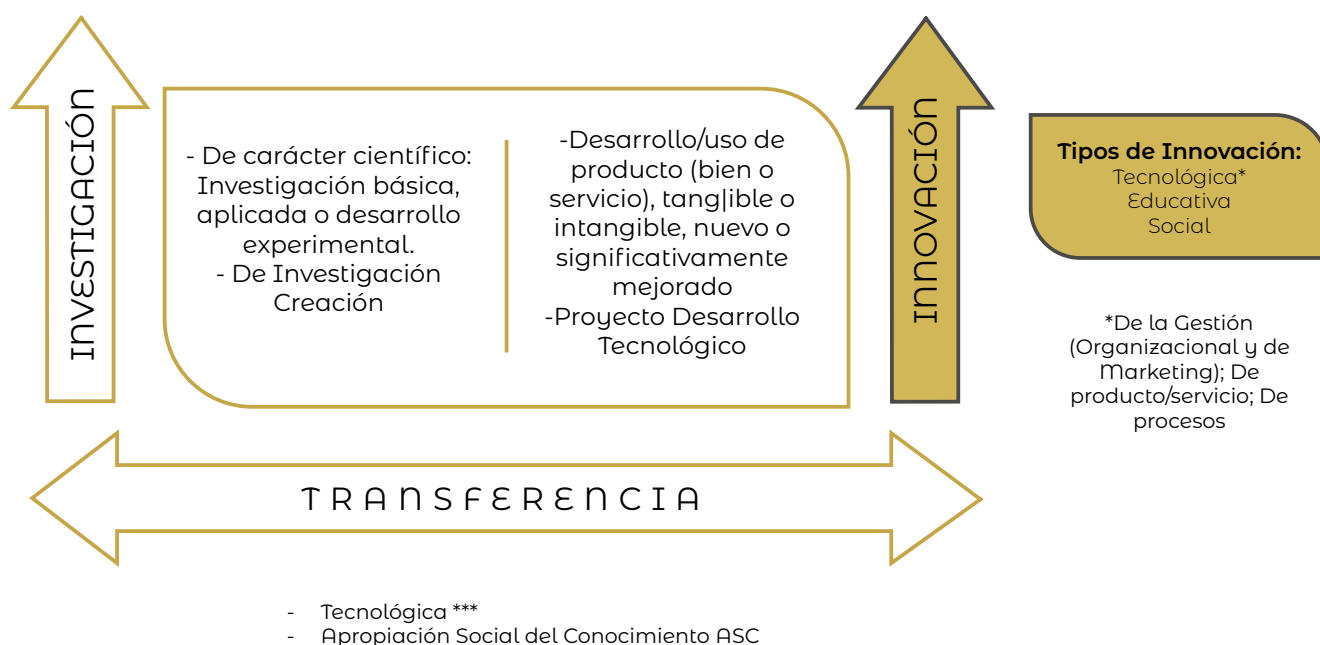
INVESTIGACIÓN

- De carácter científico: Investigación básica, aplicada o desarrollo experimental.
- De Investigación Creación

-Desarrollo/uso de producto (bien o servicio), tang|ible o intangible, nuevo o significativamente mejorado
-Proyecto Desarrollo Tecnológico

INNOVACIÓN

**Tipos de Innovación:**
Tecnológica*
Educativa
Social

*De la Gestión (Organizacional y de Marketing); De producto/servicio; De procesos

TRANSFERENCIA

- Tecnológica ***
- Apropiación Social del Conocimiento ASC